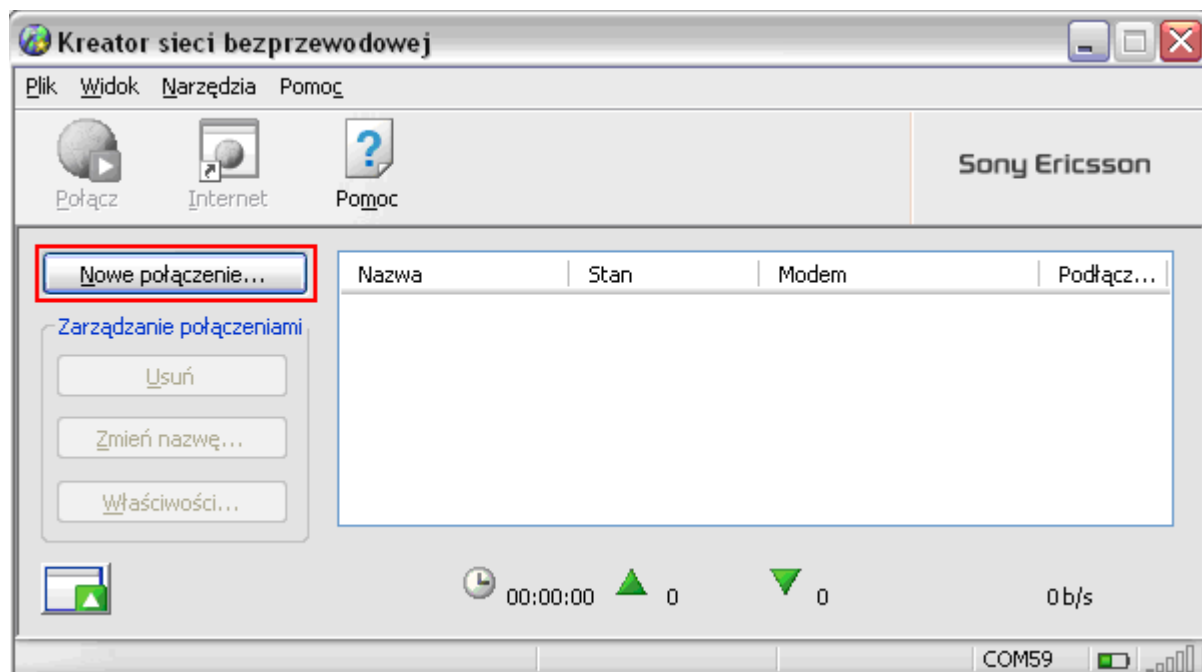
Kreator sieci bezprzewodowej

Plik Widok Narzędzia Pomoc

Połącz Internet Pomoc

Sony Ericsson

Nowe połączenie...

| Nazwa | Stan | Modem | Podłącz... |
|---|---|---|---|

Zarządzanie połączeniami

Usuń

Zmień nazwę...

Właściwości...

00:00:00 0 0 0 b/s

COM59